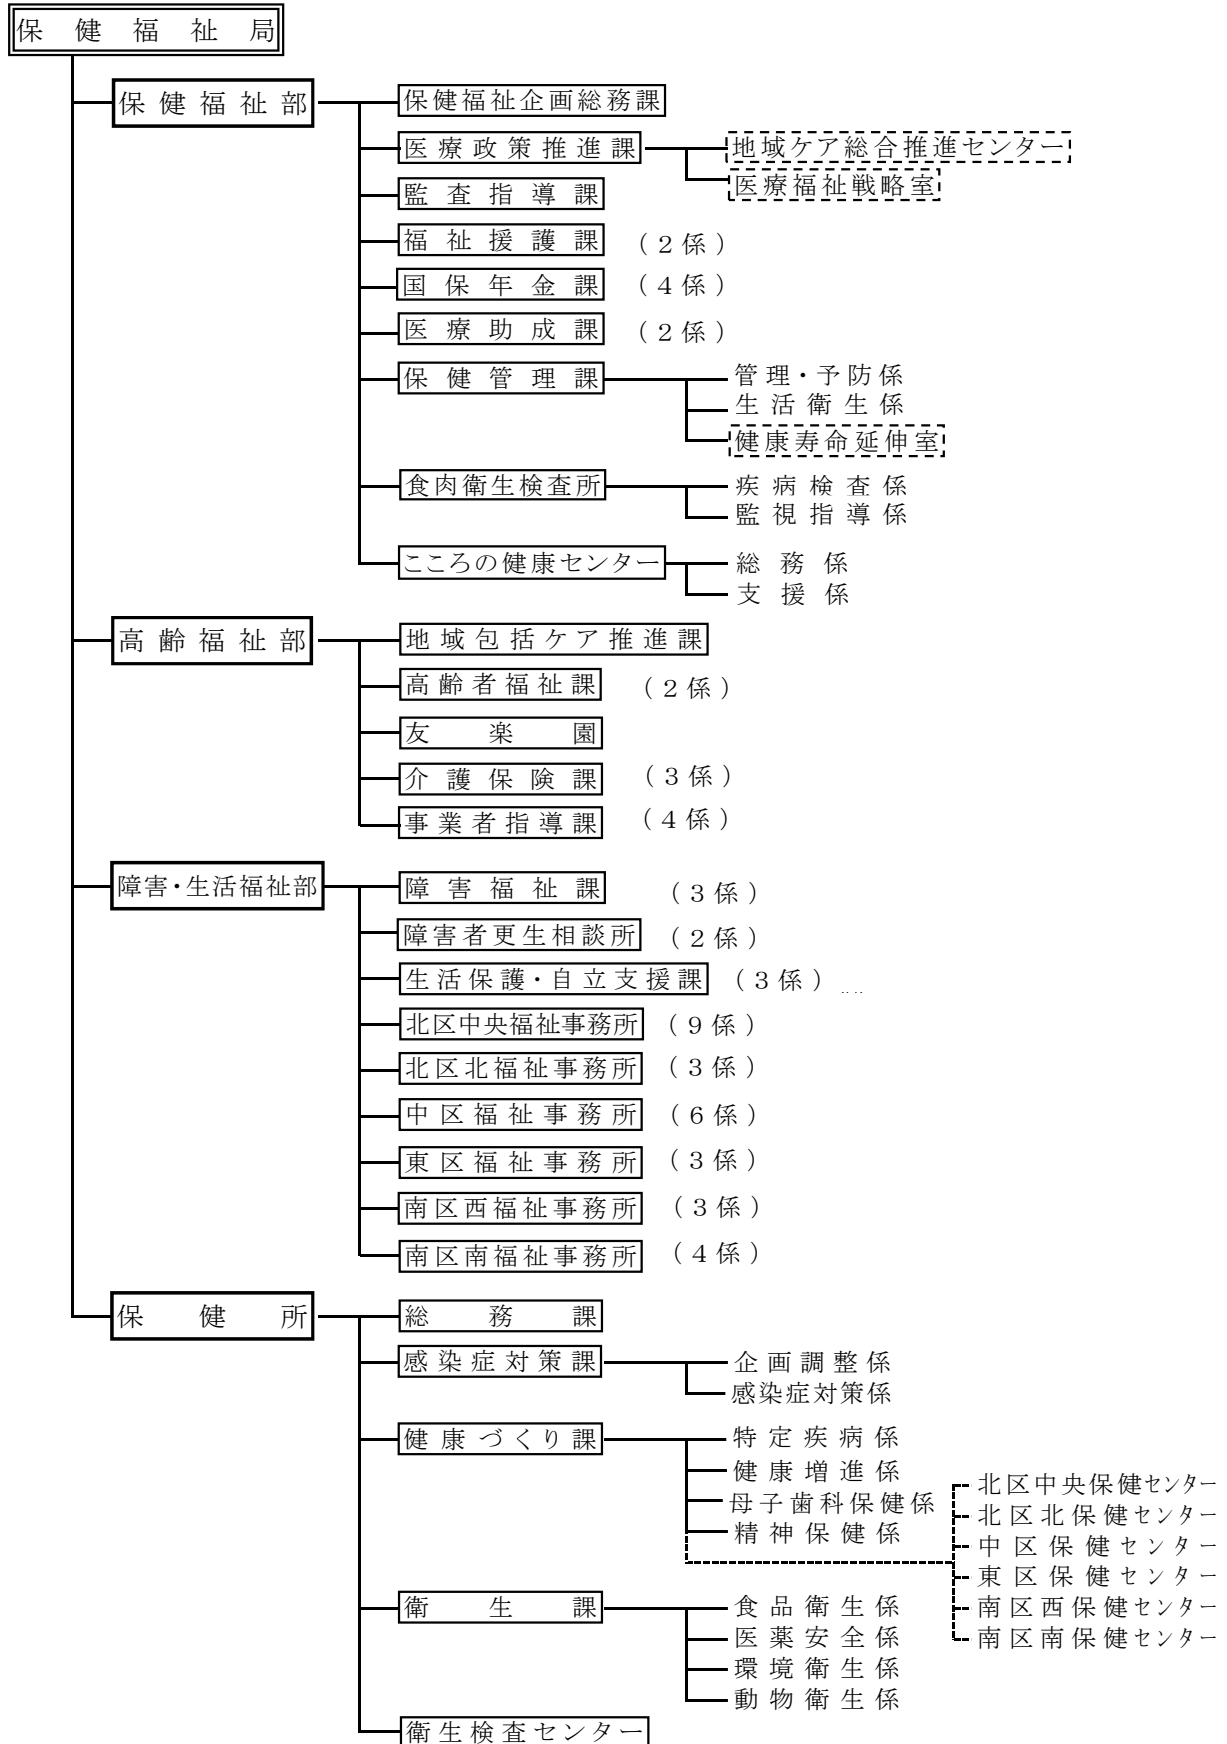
保健福祉局

保健福祉部
保健福祉企画総務課
医療政策推進課
地域ケア総合推進センター
医療福祉戦略室
監査指導課
福祉援護課 （2係）
国保年金課 （4係）
医療助成課 （2係）
保健管理課
管理・予防係
生活衛生係
健康寿命延伸室
食肉衛生検査所
疾病検査係
監視指導係
こころの健康センター
総務係
支援係

高齢福祉部
地域包括ケア推進課
高齢者福祉課 （2係）
友楽園
介護保険課 （3係）
事業者指導課 （4係）

障害・生活福祉部
障害福祉課 （3係）
障害者更生相談所 （2係）
生活保護・自立支援課 （3係）
北区中央福祉事務所 （9係）
北区北福祉事務所 （3係）
中区福祉事務所 （6係）
東区福祉事務所 （3係）
南区西福祉事務所 （3係）
南区南福祉事務所 （4係）

保健所
総務課
感染症対策課
企画調整係
感染症対策係
健康づくり課
特定疾病係
健康増進係
母子歯科保健係
精神保健係
北区中央保健センター
北区北保健センター
中区保健センター
東区保健センター
南区西保健センター
南区南保健センター
衛生課
食品衛生係
医薬安全係
環境衛生係
動物衛生係
衛生検査センター